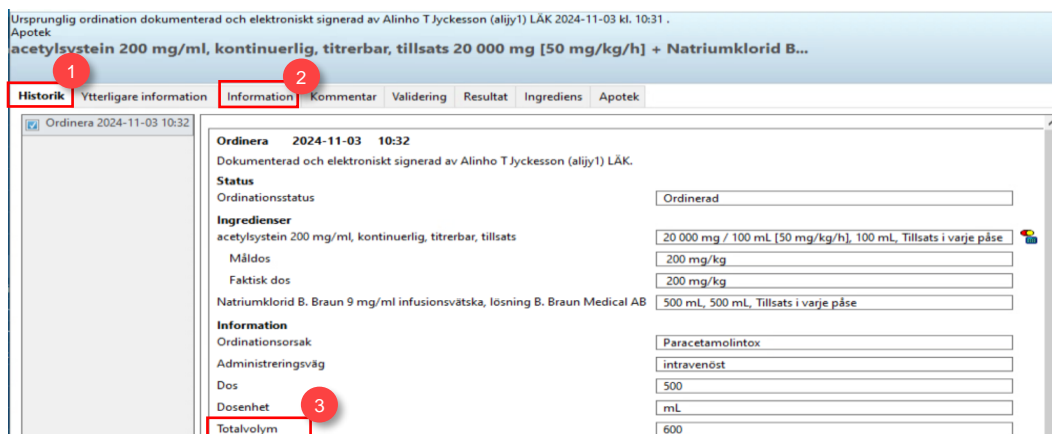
Ursprunglig ordination dokumenterad och elektroniskt signerad av Alinho T Jyckesson (alijy1) LÄK 2024-11-03 kl. 10:31 .
Apotek
acetylsystein 200 mg/ml, kontinuerlig, titrerbar, tillsats 20 000 mg [50 mg/kg/h] + Natriumklorid B...

1 Historik | Ytterligare information | 2 Information | Kommentar | Validering | Resultat | Ingrediens | Apotek

Ordinera 2024-11-03 10:32

Ordinera 2024-11-03 10:32
Dokumenterad och elektroniskt signerad av Alinho T Jyckesson (alijy1) LÄK.

Status
Ordinationsstatus | Ordinerad

Ingredienser
acetylsystein 200 mg/ml, kontinuerlig, titrerbar, tillsats | 20 000 mg / 100 mL [50 mg/kg/h], 100 mL, Tillsats i varje påse
Måldos | 200 mg/kg
Faktisk dos | 200 mg/kg
Natriumklorid B. Braun 9 mg/ml infusionsvätska, lösning B. Braun Medical AB | 500 mL, 500 mL, Tillsats i varje påse

Information
Ordinationsorsak | Paracetamolintox
Administreringsväg | intravenöst
Dos | 500
3
Dosenhet | mL
Totalvolym | 600